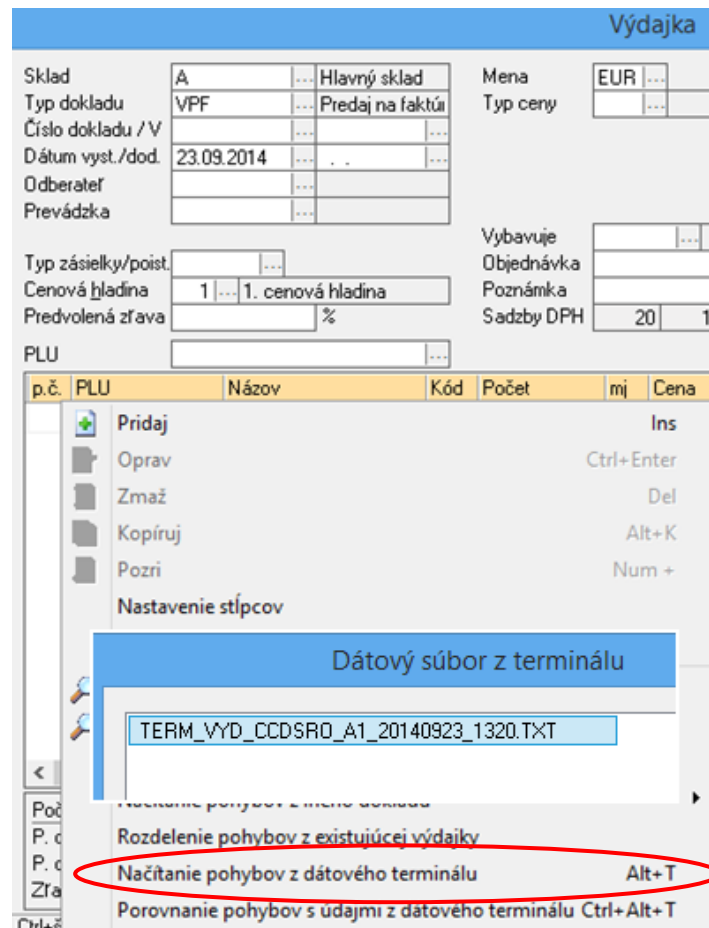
Výdajka

Sklad A ... Hlavný sklad
Typ dokladu VPF ... Predaj na faktúr
Číslo dokladu / V ...
Dátum vyst./dod. 23.09.2014 ... . . ...
Odberateľ ...
Prevádzka ...

Mena EUR ...
Typ ceny ...

Vybavuje ...
Typ zásielky/poist. ...
Objednávka
Cenová hladina 1 ... 1. cenová hladina
Poznámka
Predvolená zľava %
Sadzby DPH 20 1
PLU ...

| p.č. | PLU | Názov | Kód | Počet | mj | Cena |
|---|---|---|---|---|---|---|

Pridaj Ins
Oprav Ctrl+Enter
Zmaž Del
Kopíruj Alt+K
Pozri Num +
Nastavenie stĺpcov

Dátový súbor z terminálu

TERM_VYD_CCDSRO_A1_20140923_1320.TXT

Načítanie pohybov z iného dokladu
Rozdelenie pohybov z existujúcej výdajky
Načítanie pohybov z dátového terminálu Alt+T
Porovnanie pohybov s údajmi z dátového terminálu Ctrl+Alt+T

Poč
P. c
P. c
Zľa
Ctrl+